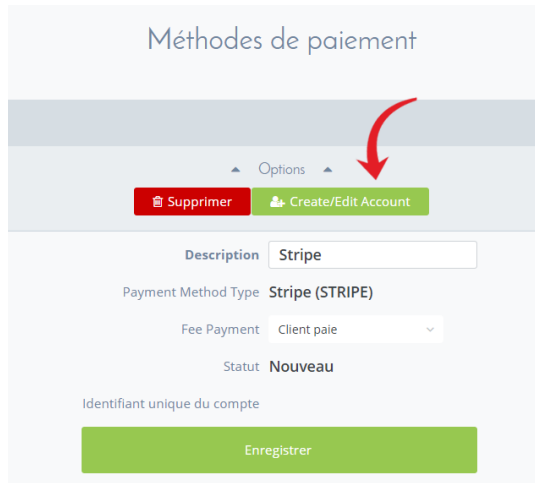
Méthodes de paiement

Options

Supprimer

Create/Edit Account

Description
Stripe

Payment Method Type
Stripe (STRIPE)

Fee Payment
Client paie

Statut
Nouveau

Identifiant unique du compte

Enregistrer